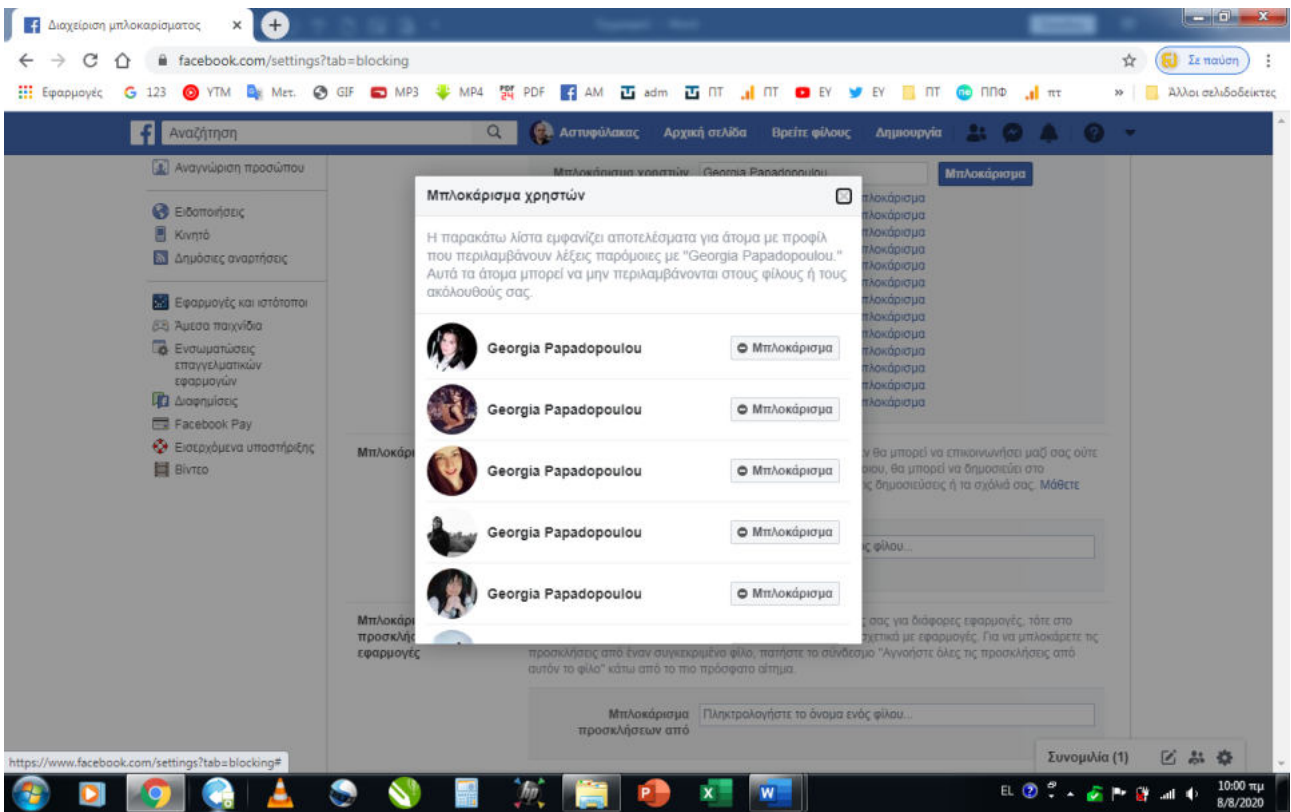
Διαχείριση μπλοκαρίσματος ×

facebook.com/settings?tab=blocking

Σε παύση

Εφαρμογές 123 YTM Μετ. GIF MP3 MP4 PDF AM adm ΠΤ ΠΤ ΕΥ ΕΥ ΠΤ ΠΠΦ πτ » Άλλοι σελιδοδείκτες

Αναζήτηση

Αστυφύλακας Αρχική σελίδα Βρείτε φίλους Δημιουργία

Αναγνώριση προσώπου

Ειδοποιήσεις
Κινητό
Δημόσιες αναρτήσεις

Εφαρμογές και ιστότοποι
Άμεσα παιχνίδια
Ενσωματώσεις επαγγελματικών εφαρμογών
Διαφημίσεις
Facebook Pay
Εισερχόμενα υποστήριξης
Βίντεο

Μπλοκάρισμα χρηστών Georgia Papadopoulou Μπλοκάρισμα

μπλοκάρισμα
μπλοκάρισμα
μπλοκάρισμα
μπλοκάρισμα
μπλοκάρισμα
μπλοκάρισμα
μπλοκάρισμα
μπλοκάρισμα
μπλοκάρισμα
μπλοκάρισμα
μπλοκάρισμα
μπλοκάρισμα
μπλοκάρισμα

Μπλοκάρ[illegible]
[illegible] θα μπορεί να επικοινωνήσει μαζί σας ούτε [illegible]ουλου, θα μπορεί να δημοσιεύει στο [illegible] δημοσιεύσεις ή τα σχόλιά σας. Μάθετε

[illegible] φίλου...

Μπλοκάρ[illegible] προσκλήσ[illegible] εφαρμογές
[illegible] σας για διάφορες εφαρμογές, τότε στο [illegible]σχετικά με εφαρμογές. Για να μπλοκάρετε τις προσκλήσεις από έναν συγκεκριμένο φίλο, πατήστε το σύνδεσμο "Αγνοήστε όλες τις προσκλήσεις από αυτόν το φίλο" κάτω από το πιο πρόσφατο αίτημα.

Μπλοκάρισμα προσκλήσεων από Πληκτρολογήστε το όνομα ενός φίλου...

Μπλοκάρισμα χρηστών

Η παρακάτω λίστα εμφανίζει αποτελέσματα για άτομα με προφίλ που περιλαμβάνουν λέξεις παρόμοιες με "Georgia Papadopoulou." Αυτά τα άτομα μπορεί να μην περιλαμβάνονται στους φίλους ή τους ακόλουθούς σας.

Georgia Papadopoulou Μπλοκάρισμα
Georgia Papadopoulou Μπλοκάρισμα
Georgia Papadopoulou Μπλοκάρισμα
Georgia Papadopoulou Μπλοκάρισμα
Georgia Papadopoulou Μπλοκάρισμα

https://www.facebook.com/settings?tab=blocking#

Συνομιλία (1)

EL 10:00 πμ 8/8/2020